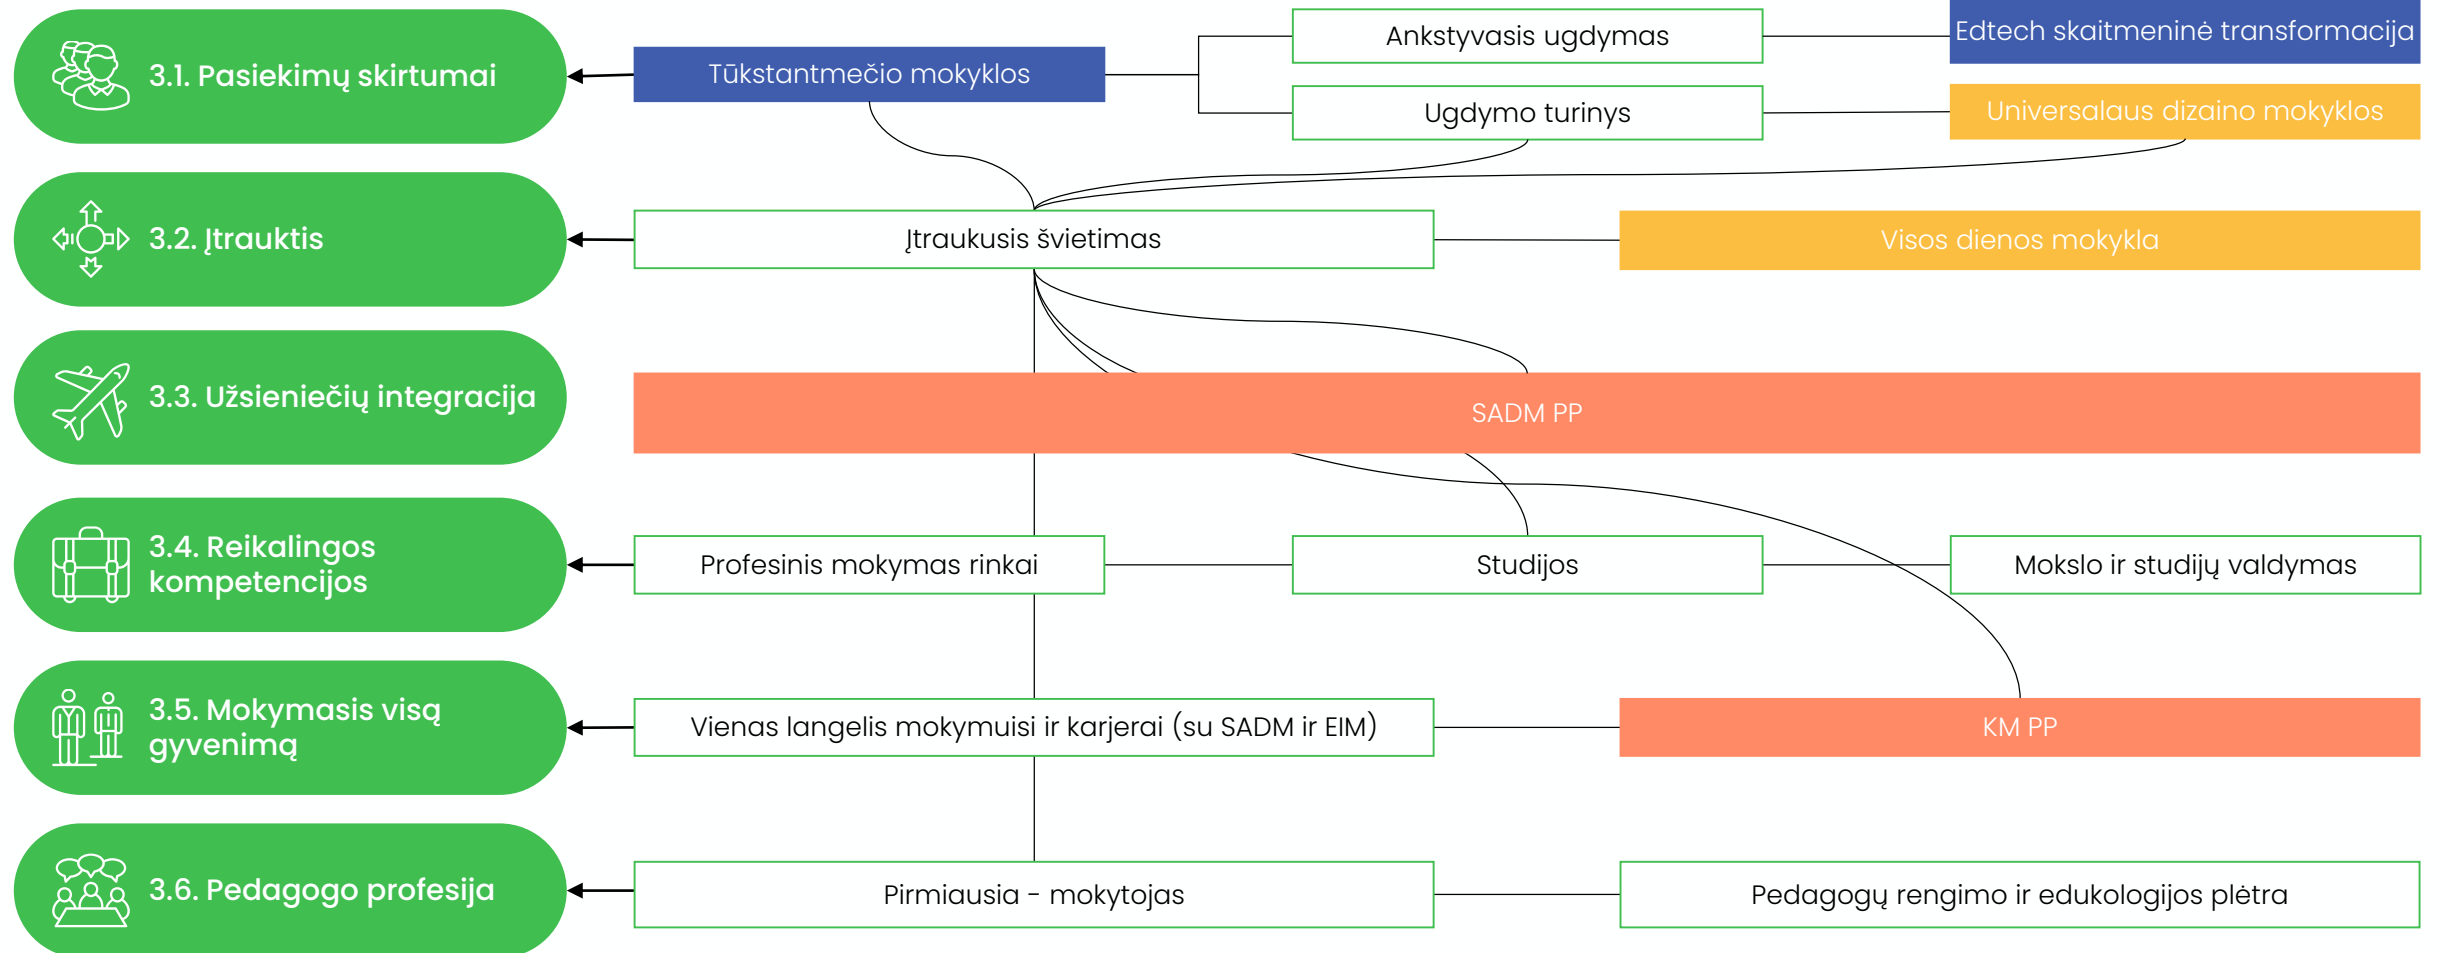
3.1. Pasiekimų skirtumai

Tūkstantmečio mokyklos

Ankstyvasis ugdymas

Edtech skaitmeninė transformacija

Ugdymo turinys

Universalaus dizaino mokyklos

3.2. Įtrauktis

Įtraukusis švietimas

Visos dienos mokykla

3.3. Užsieniečių integracija

SADM PP

3.4. Reikalingos kompetencijos

Profesinis mokymas rinkai

Studijos

Mokslo ir studijų valdymas

3.5. Mokymasis visą gyvenimą

Vienas langelis mokymuisi ir karjerai (su SADM ir EIM)

KM PP

3.6. Pedagogo profesija

Pirmiausia - mokytojas

Pedagogų rengimo ir edukologijos plėtra